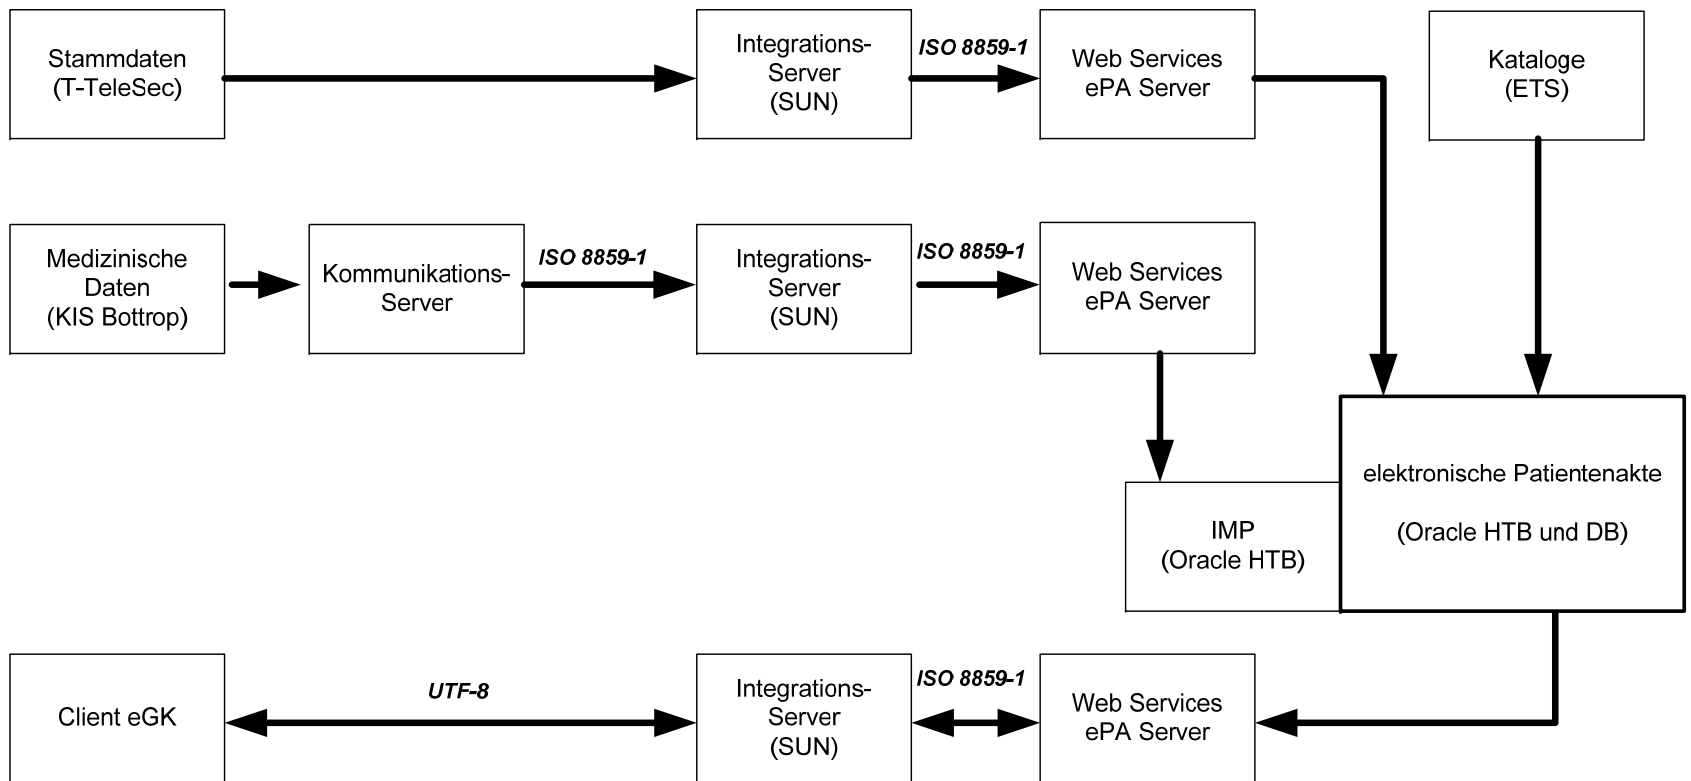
Stammdaten (T-TeleSec)

Integrations-Server (SUN)

ISO 8859-1

Web Services ePA Server

Kataloge (ETS)

Medizinische Daten (KIS Bottrop)

Kommunikations-Server

ISO 8859-1

Integrations-Server (SUN)

ISO 8859-1

Web Services ePA Server

IMP (Oracle HTB)

elektronische Patientenakte

(Oracle HTB und DB)

Client eGK

UTF-8

Integrations-Server (SUN)

ISO 8859-1

Web Services ePA Server